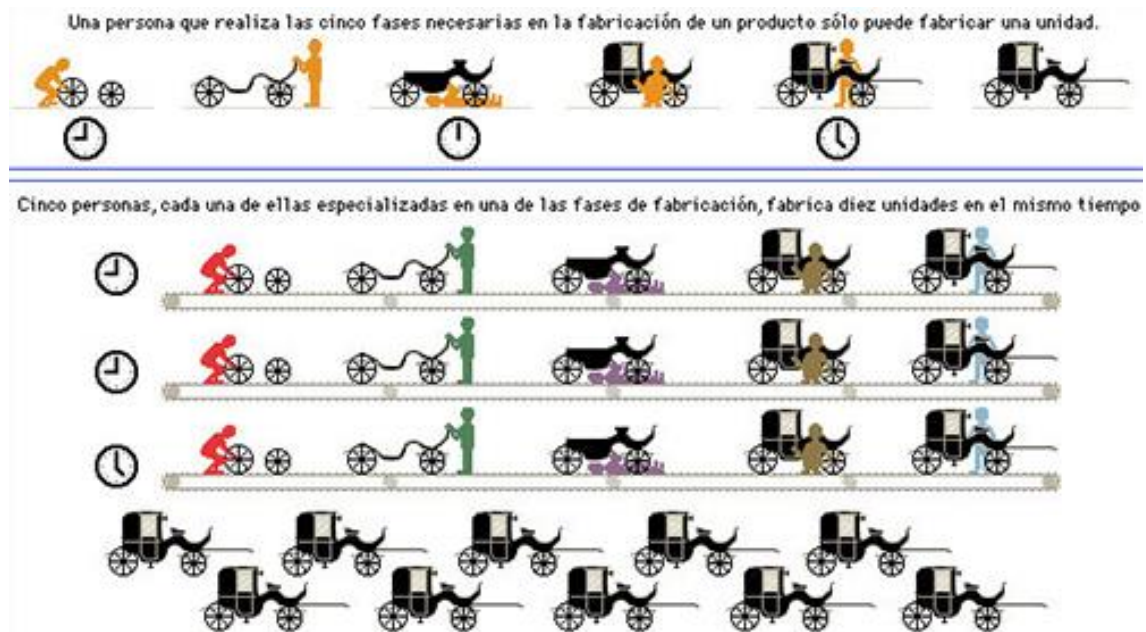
Una persona que realiza las cinco fases necesarias en la fabricación de un producto sólo puede fabricar una unidad.

Cinco personas, cada una de ellas especializadas en una de las fases de fabricación, fabrica diez unidades en el mismo tiempo